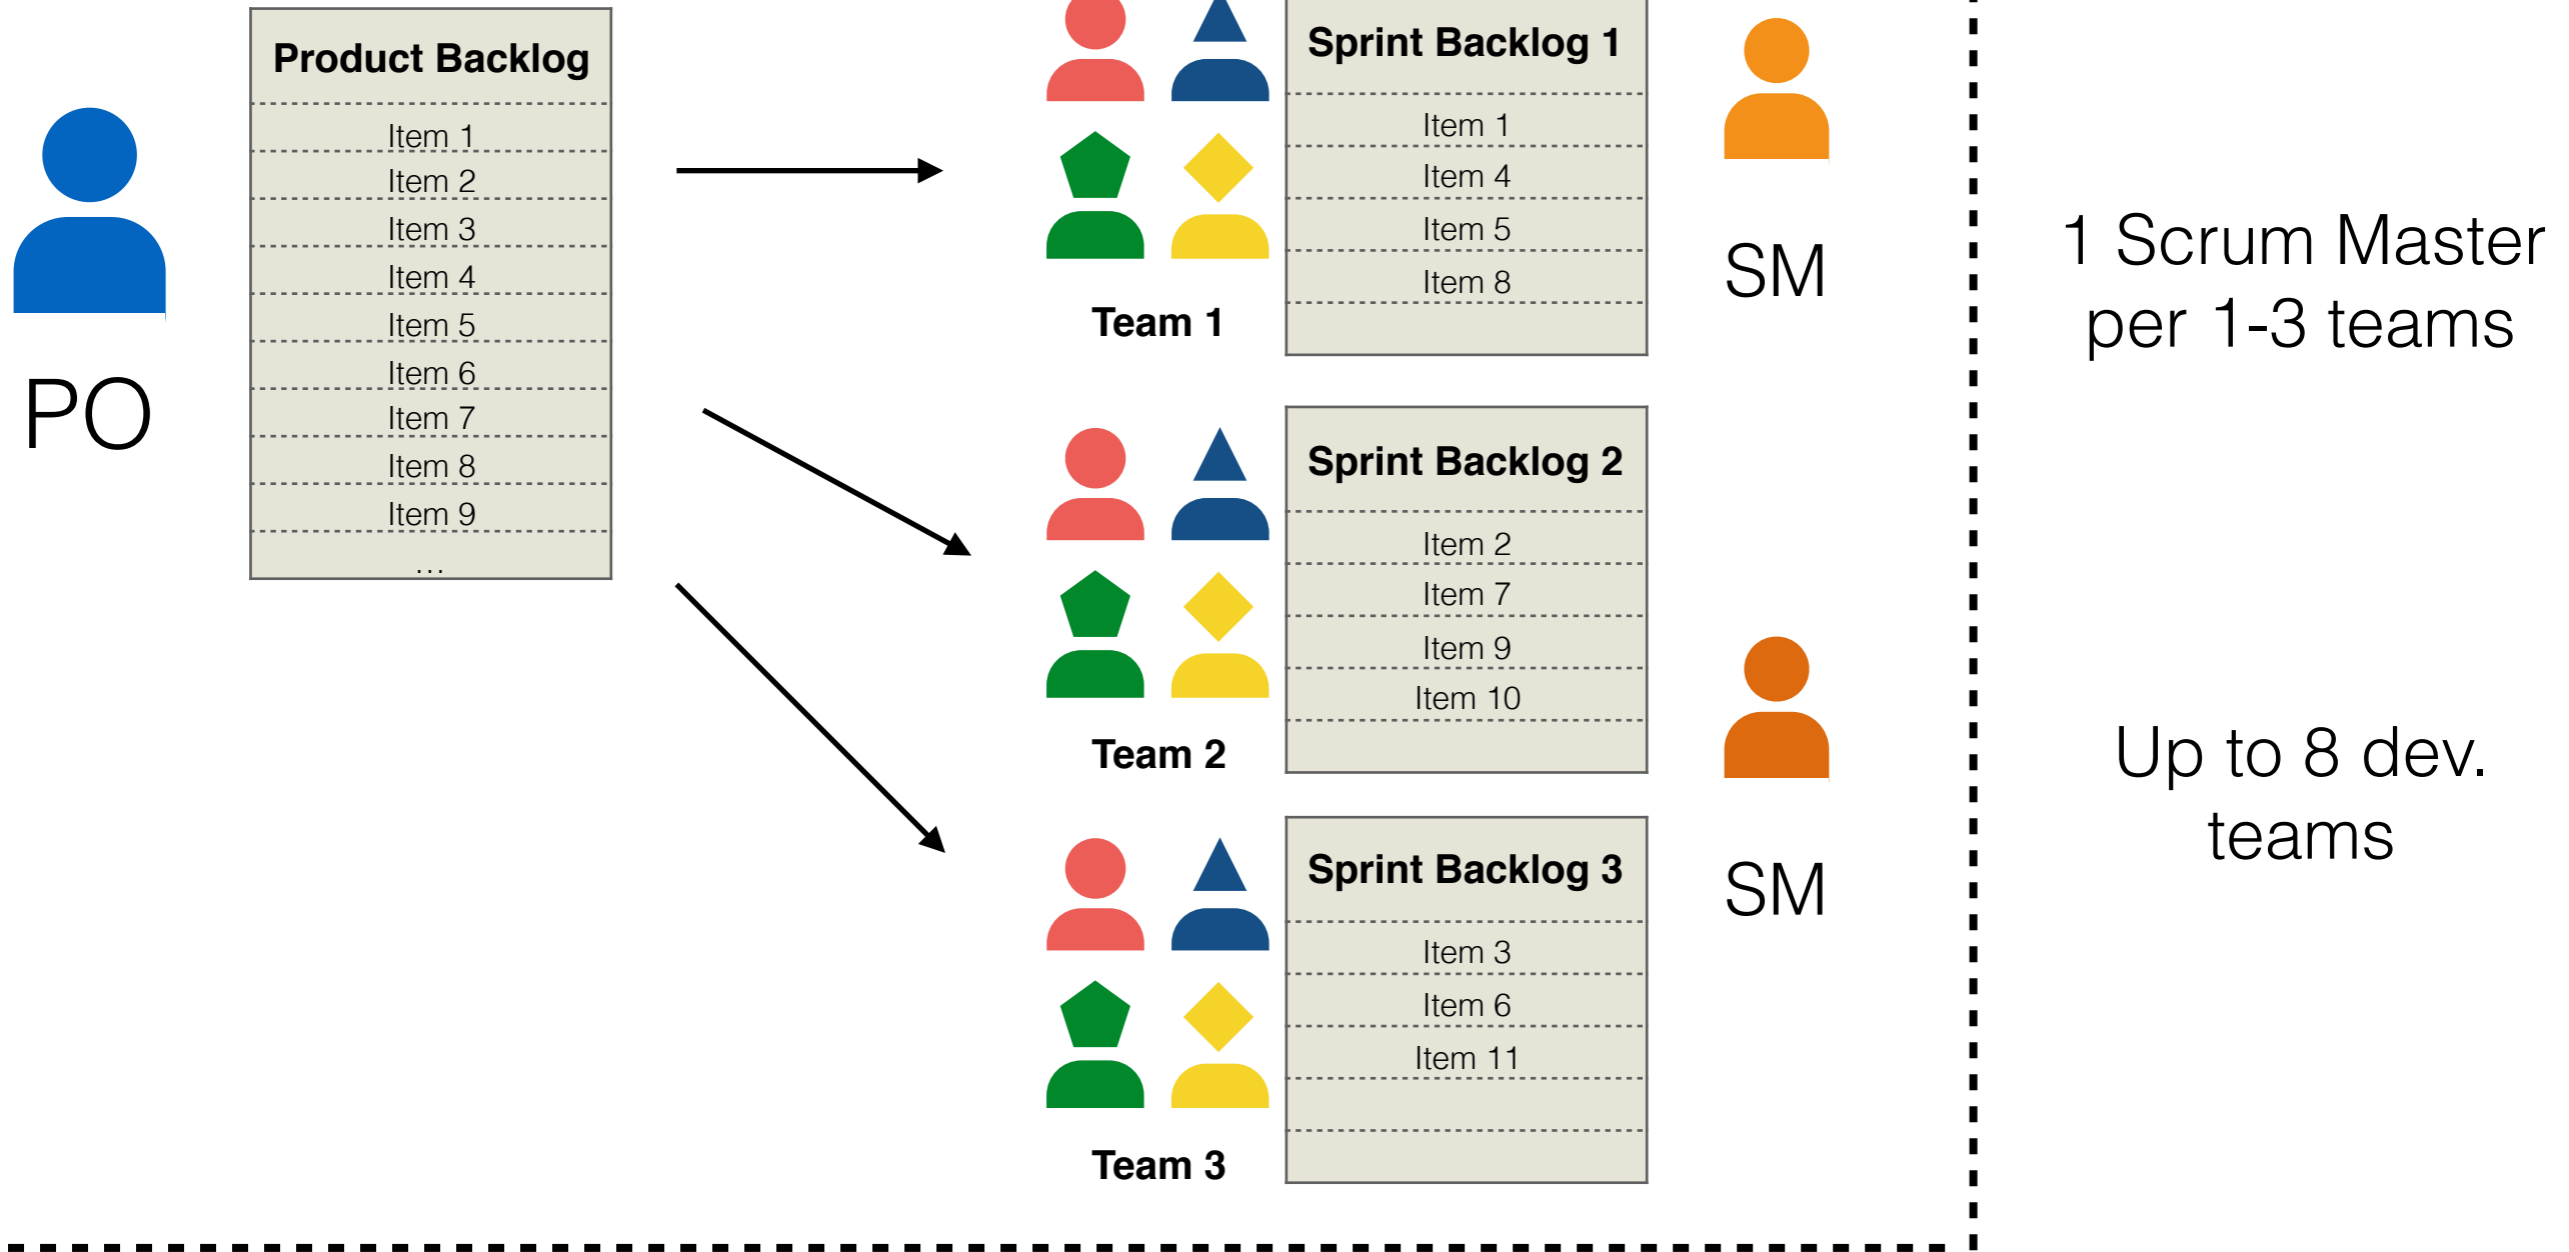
PO

Product Backlog

Item 1
Item 2
Item 3
Item 4
Item 5
Item 6
Item 7
Item 8
Item 9
...

Team 1

Sprint Backlog 1

Item 1
Item 4
Item 5
Item 8

SM

Team 2

Sprint Backlog 2

Item 2
Item 7
Item 9
Item 10

Team 3

Sprint Backlog 3

Item 3
Item 6
Item 11

SM

1 Scrum Master per 1-3 teams

Up to 8 dev. teams